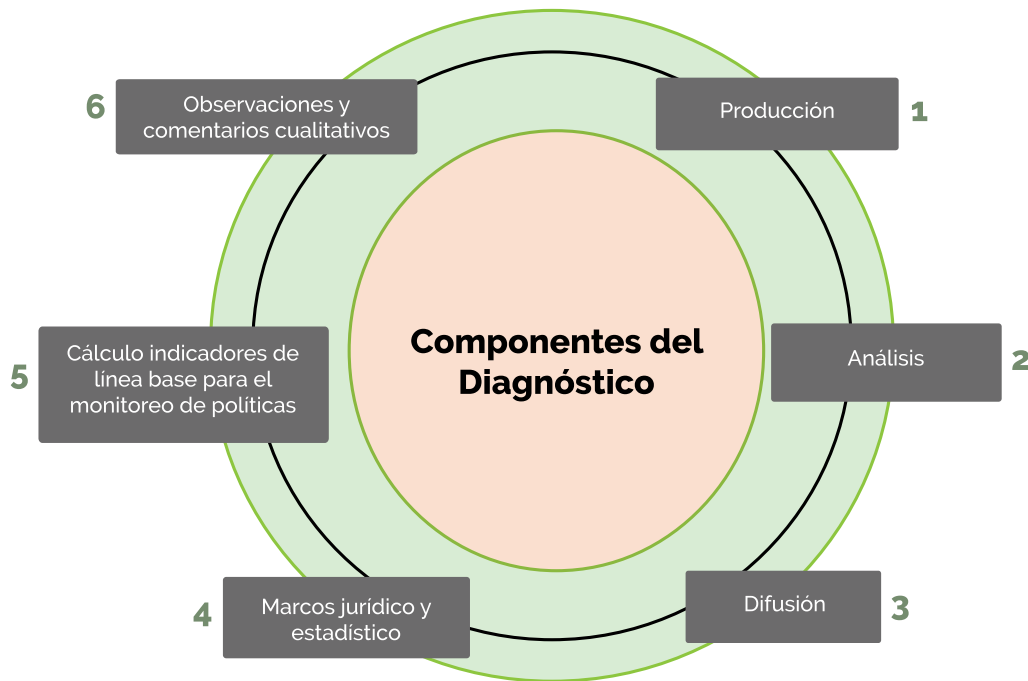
Componentes del Diagnóstico

1 Producción

2 Análisis

3 Difusión

4 Marcos jurídico y estadístico

5 Cálculo indicadores de línea base para el monitoreo de políticas

6 Observaciones y comentarios cualitativos